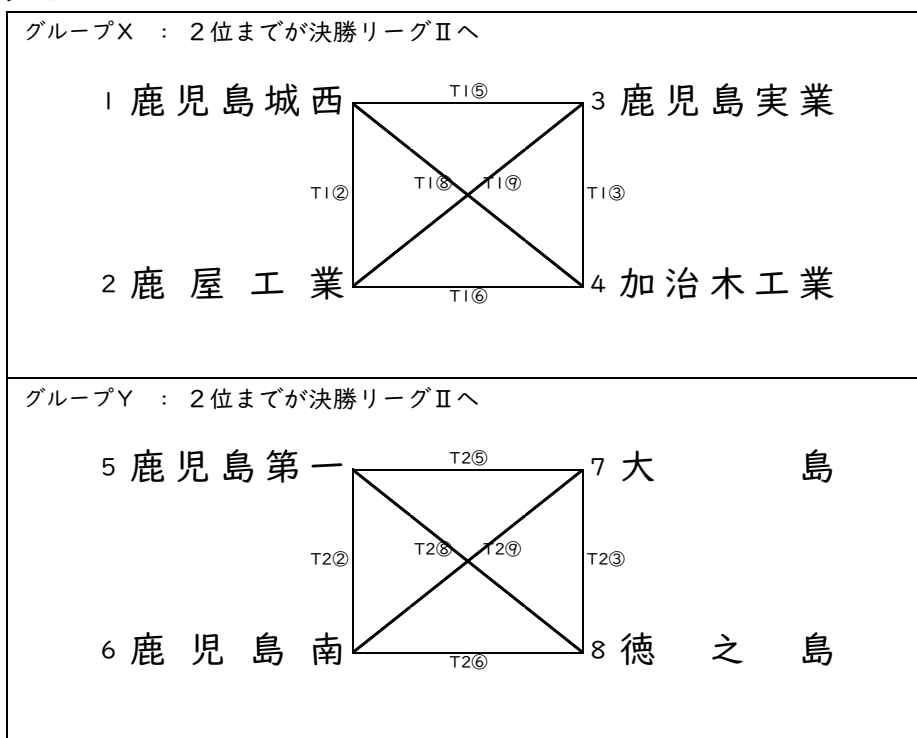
グループX ： 2位までが決勝リーグⅡへ

1 鹿児島城西

T1⑤

3 鹿児島実業

T1②

T1⑧

T1⑨

T1③

2 鹿 屋 工 業

T1⑥

4 加治木工業

グループY ： 2位までが決勝リーグⅡへ

5 鹿児島第一

T2⑤

7 大 島

T2②

T2⑧

T2⑨

T2③

6 鹿 児 島 南

T2⑥

8 徳 之 島